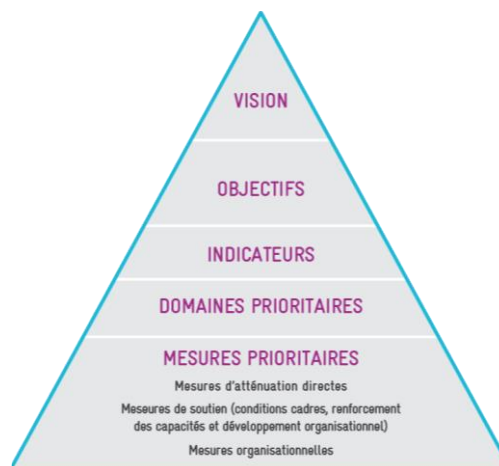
VISION

OBJECTIFS

INDICATEURS

DOMAINES PRIORITAIRES

MESURES PRIORITAIRES

Mesures d'atténuation directes

Meseures de soutien (conditions cadres, renforcement des capacités et développement organisationnel)

Mesures organisationnelles